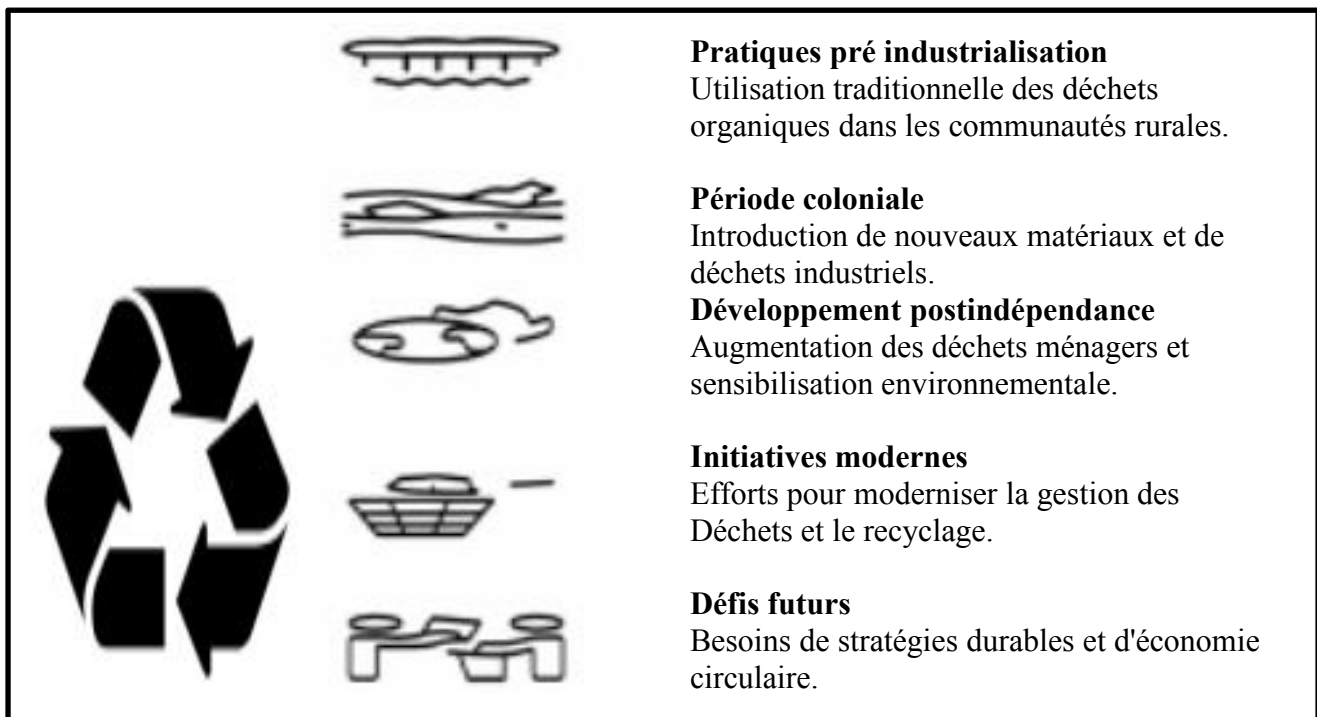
**Pratiques pré industrialisation**
Utilisation traditionnelle des déchets organiques dans les communautés rurales.

**Période coloniale**
Introduction de nouveaux matériaux et de déchets industriels.
**Développement postindépendance**
Augmentation des déchets ménagers et sensibilisation environnementale.

**Initiatives modernes**
Efforts pour moderniser la gestion des Déchets et le recyclage.

**Défis futurs**
Besoins de stratégies durables et d'économie circulaire.